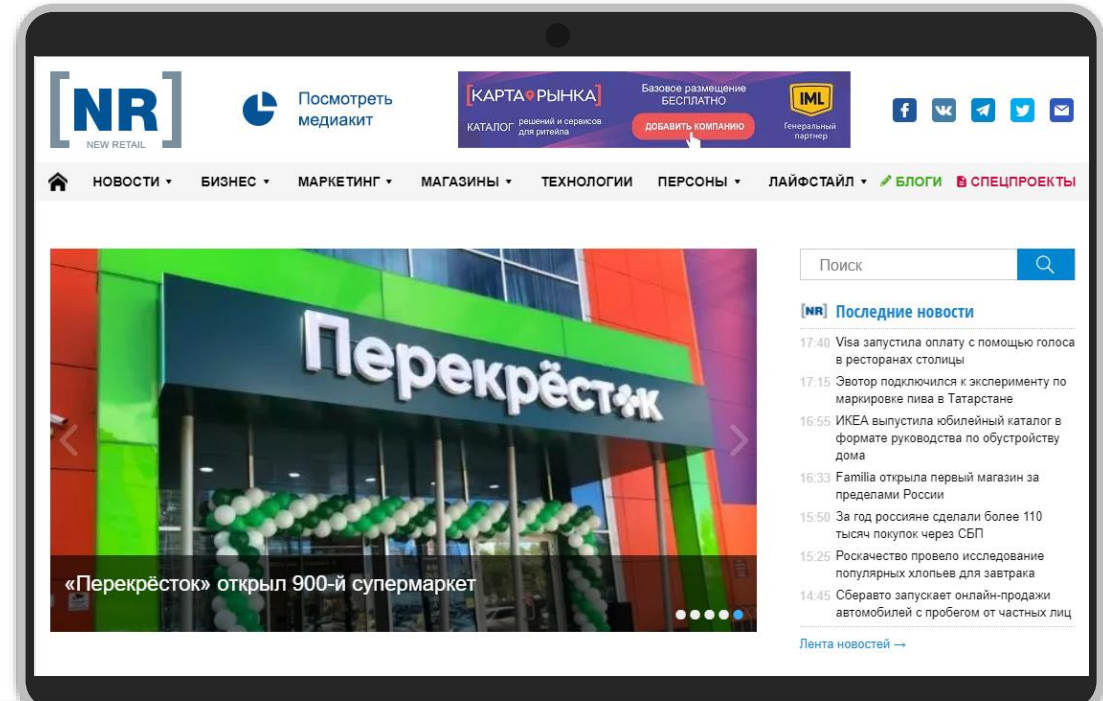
[NR]
NEW RETAIL

Посмотреть медиакит

КАРТА РЫНКА
КАТАЛОГ решений и сервисов для ритейла
Базовое размещение БЕСПЛАТНО
ДОБАВИТЬ КОМПАНИЮ
IML
Генеральный партнер

НОВОСТИ ▾ БИЗНЕС ▾ МАРКЕТИНГ ▾ МАГАЗИНЫ ▾ ТЕХНОЛОГИИ ПЕРСОНЫ ▾ ЛАЙФСТАЙЛ ▾ БЛОГИ СПЕЦПРОЕКТЫ

Перекрёсток

«Перекрёсток» открыл 900-й супермаркет

Поиск

[NR] Последние новости

17:40 Visa запустила оплату с помощью голоса в ресторанах столицы

17:15 Эвотор подключился к эксперименту по маркировке пива в Татарстане

16:55 ИКЕА выпустила юбилейный каталог в формате руководства по обустройству дома

16:33 Familia открыла первый магазин за пределами России

15:50 За год россияне сделали более 110 тысяч покупок через СБП

15:25 Роскачество провело исследование популярных хлопьев для завтрака

14:45 Сберавто запускает онлайн-продажи автомобилей с пробегом от частных лиц

Лента новостей →